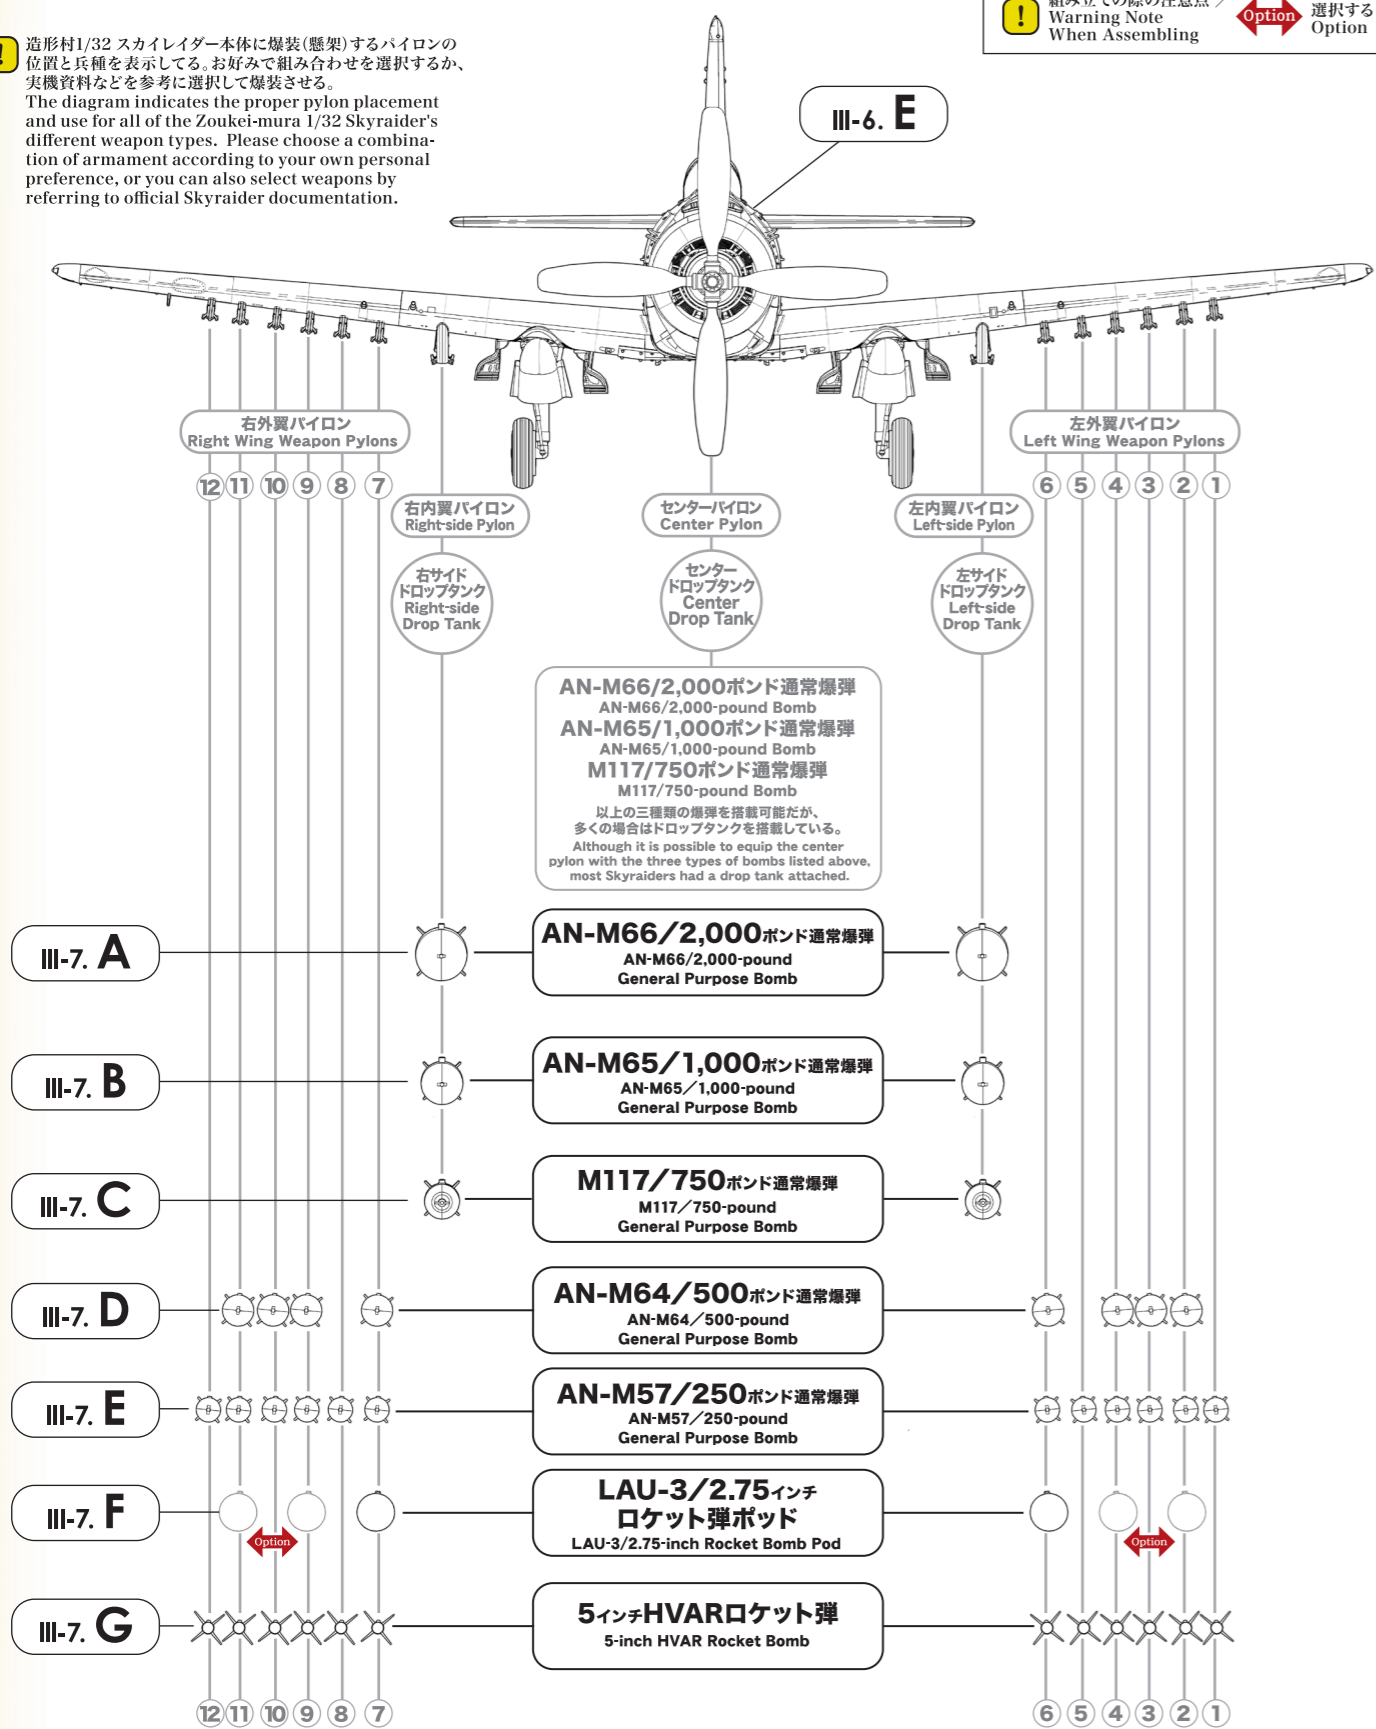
組み立ての際の注意点 / Warning Note When Assembling

Option 選択する Option

造形村1/32 スカイレイダー本体に爆装(懸架)するパイロンの位置と兵種を表示してる。お好みで組み合わせを選択するか、実機資料などを参考に選択して爆装させる。
The diagram indicates the proper pylon placement and use for all of the Zoukei-mura 1/32 Skyraider's different weapon types. Please choose a combination of armament according to your own personal preference, or you can also select weapons by referring to official Skyraider documentation.

III-6. E

右外翼パイロン
Right Wing Weapon Pylons

左外翼パイロン
Left Wing Weapon Pylons

⑫ ⑪ ⑩ ⑨ ⑧ ⑦

右内翼パイロン
Right-side Pylon

センターパイロン
Center Pylon

左内翼パイロン
Left-side Pylon

⑥ ⑤ ④ ③ ② ①

右サイドドロップタンク
Right-side Drop Tank

センタードロップタンク
Center Drop Tank

左サイドドロップタンク
Left-side Drop Tank

AN-M66/2,000ポンド通常爆弾
AN-M66/2,000-pound Bomb
AN-M65/1,000ポンド通常爆弾
AN-M65/1,000-pound Bomb
M117/750ポンド通常爆弾
M117/750-pound Bomb
以上の三種類の爆弾を搭載可能だが、多くの場合はドロップタンクを搭載している。
Although it is possible to equip the center pylon with the three types of bombs listed above, most Skyraiders had a drop tank attached.

III-7. A
AN-M66/2,000ポンド通常爆弾
AN-M66/2,000-pound
General Purpose Bomb

III-7. B
AN-M65/1,000ポンド通常爆弾
AN-M65/1,000-pound
General Purpose Bomb

III-7. C
M117/750ポンド通常爆弾
M117/750-pound
General Purpose Bomb

III-7. D
AN-M64/500ポンド通常爆弾
AN-M64/500-pound
General Purpose Bomb

III-7. E
AN-M57/250ポンド通常爆弾
AN-M57/250-pound
General Purpose Bomb

III-7. F
LAU-3/2.75インチロケット弾ポッド
LAU-3/2.75-inch Rocket Bomb Pod
Option
Option

III-7. G
5インチHVARロケット弾
5-inch HVAR Rocket Bomb

⑫ ⑪ ⑩ ⑨ ⑧ ⑦ ⑥ ⑤ ④ ③ ② ①